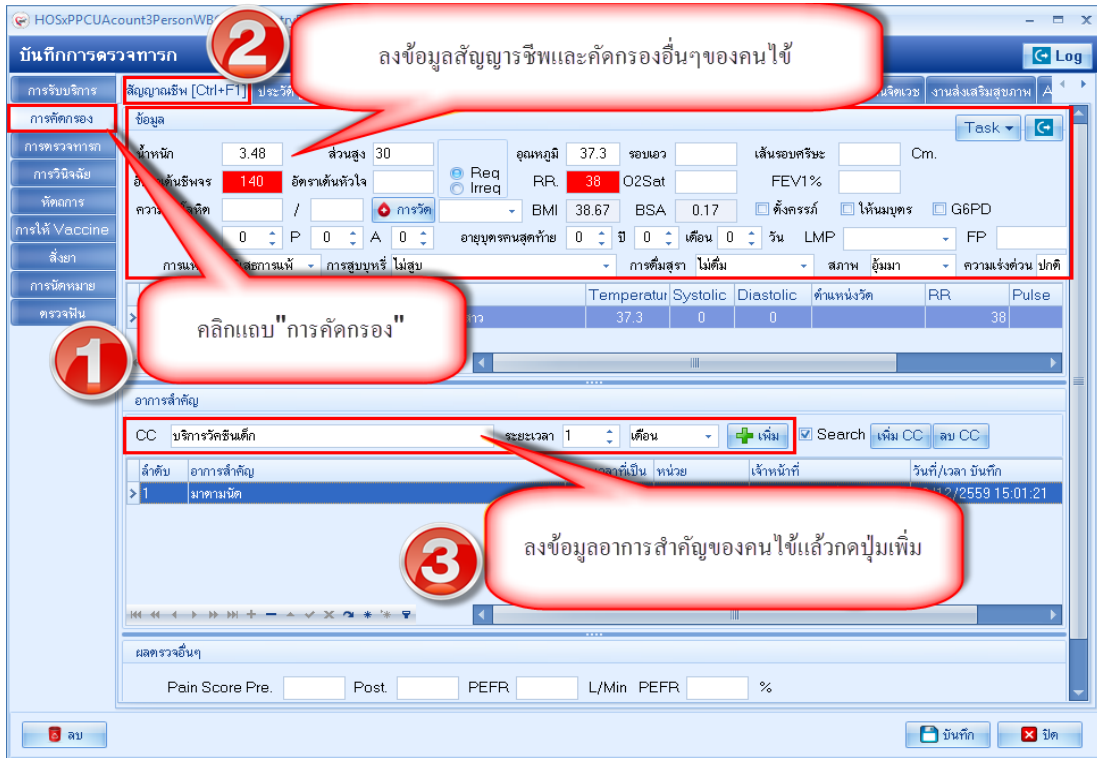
HOSxPPCUAcount3PersonWB

บันทึกการตรวจทารก

Log

2

ลงข้อมูลสัญญารชีพและคัดกรองอื่นๆของคนไข้

การรับบริการ
การคัดกรอง
การตรวจทารก
การวินิจฉัย
หัตถการ
การให้ Vaccine
สั่งยา
การนัดหมาย
ตรวจฟัน

สัญญาณชีพ [Ctrl+F1] ประวัติ

จิตเวช งานส่งเสริมสุขภาพ A

ข้อมูล

Task

น้ำหนัก 3.48 ส่วนสูง 30 อุณหภูมิ 37.3 รอบเอว เส้นรอบศรีษะ Cm.

อัตราเต้นชีพจร 140 อัตราเต้นหัวใจ Req Irreq RR. 38 O2Sat FEV1%

ความดันโลหิต / การวัด BMI 38.67 BSA 0.17 ตั้งครรภ์ ให้นมบุตร G6PD

0 P 0 A 0 อายุบุตรคนสุดท้าย 0 ปี 0 เดือน 0 วัน LMP FP

การแพ้ ไม่สการแพ้ การสูบบุหรี่ ไม่สูบ การดื่มสุรา ไม่ดื่ม สภาพ อุ้มมา ความเร่งด่วน ปกติ

| | Temperatur | Systolic | Diastolic | ตำแหน่งวัด | RR | Pulse |
|---|---|---|---|---|---|---|
| > าว | 37.3 | 0 | 0 | | 38 | |

คลิกแถบ"การคัดกรอง"

1

อาการสำคัญ

CC บริการวัคซีนเด็ก ระยะเวลา 1 เดือน เพิ่ม Search เพิ่ม CC ลบ CC

| ลำดับ | อาการสำคัญ | ที่เป็น | หน่วย | เจ้าหน้าที่ | วันที่/เวลา บันทึก |
|---|---|---|---|---|---|
| > 1 | มาตามนัด | | | | /12/2559 15:01:21 |

3

ลงข้อมูลอาการสำคัญของคนไข้แล้วกดปุ่มเพิ่ม

ผลตรวจอื่นๆ

Pain Score Pre. Post. PEFR L/Min PEFR %

ลบ

บันทึก

ปิด